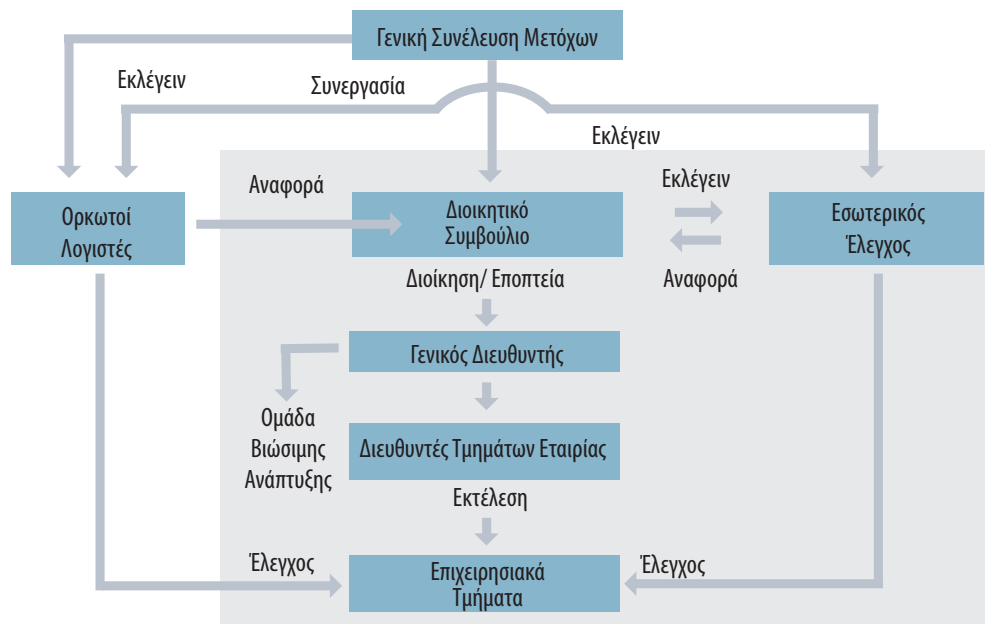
Γενική Συνέλευση Μετόχων

Εκλέγειν

Συνεργασία

Εκλέγειν

Αναφορά

Εκλέγειν

Ορκωτοί Λογιστές

Διοικητικό Συμβούλιο

Εσωτερικός Έλεγχος

Αναφορά

Διοίκηση/ Εποπτεία

Γενικός Διευθυντής

Ομάδα Βιώσιμης Ανάπτυξης

Διευθυντές Τμημάτων Εταιρίας

Εκτέλεση

Έλεγχος

Επιχειρησιακά Τμήματα

Έλεγχος